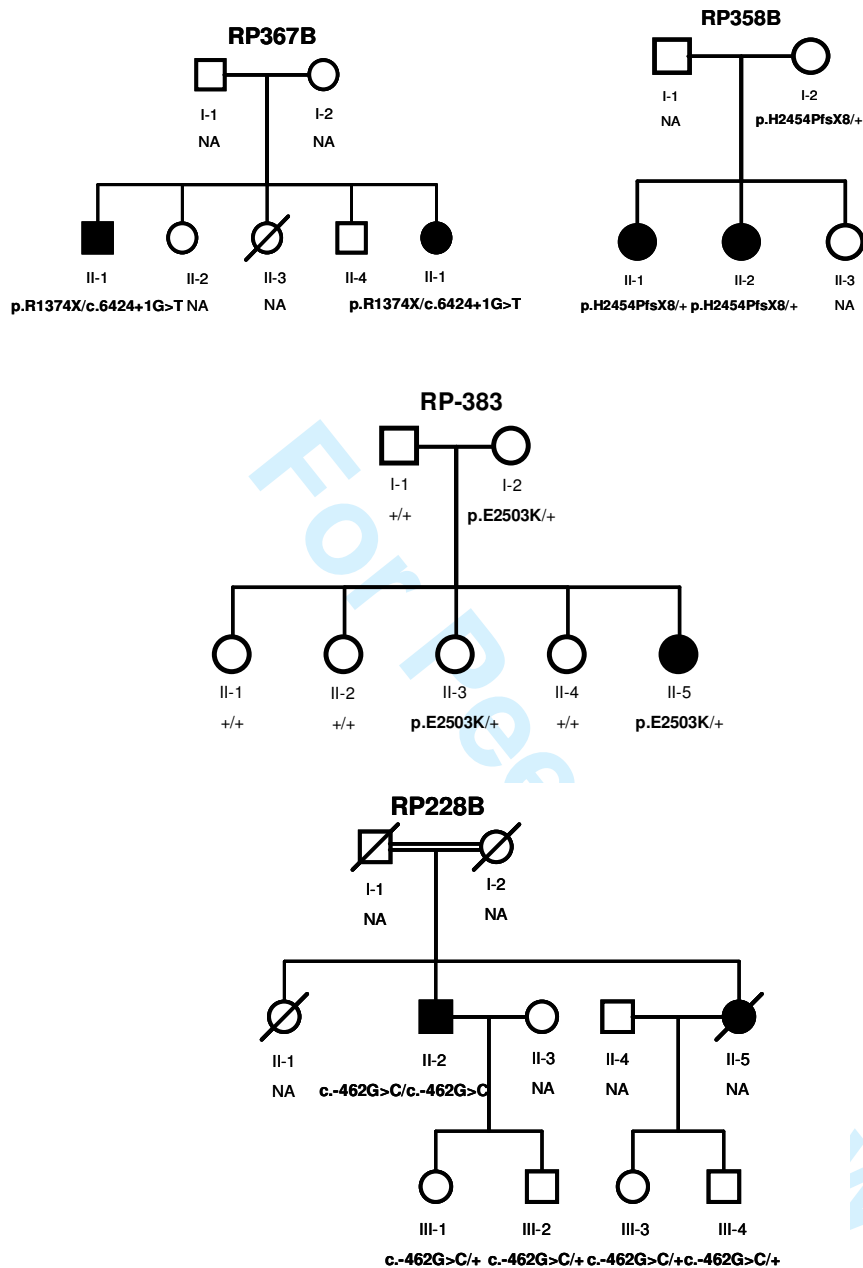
RP367B

I-1
NA

I-2
NA

II-1
p.R1374X/c.6424+1G>T

II-2
NA

II-3
NA

II-4

II-1
p.R1374X/c.6424+1G>T

RP358B

I-1
NA

I-2
p.H2454PfsX8/+

II-1
p.H2454PfsX8/+

II-2
p.H2454PfsX8/+

II-3
NA

RP-383

I-1
+/+

I-2
p.E2503K/+

II-1
+/+

II-2
+/+

II-3
p.E2503K/+

II-4
+/+

II-5
p.E2503K/+

For Pe

RP228B

I-1
NA

I-2
NA

II-1
NA

II-2
c.-462G>C/c.-462G>C

II-3
NA

II-4
NA

II-5
NA

III-1
c.-462G>C/+

III-2
c.-462G>C/+

III-3
c.-462G>C/+

III-4
c.-462G>C/+